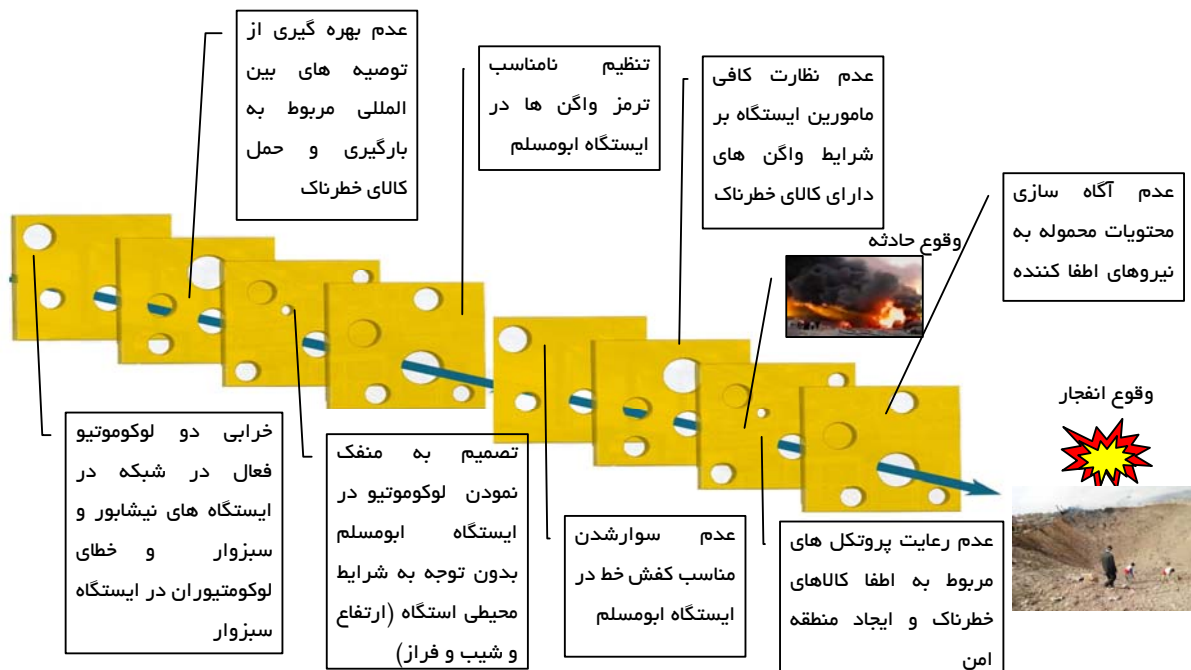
عدم بهره گیری از توصیه های بین المللی مربوط به بارگیری و حمل کالای خطرناک

تنظیم نامناسب ترمز واگن ها در ایستگاه ابومسلم

عدم نظارت کافی مامورین ایستگاه بر شرایط واگن های دارای کالای خطرناک

عدم آگاه سازی محتویات محموله به نیروهای اطفا کننده

وقوع حادثه

وقوع انفجار

خرابی دو لوکوموتیو فعال در شبکه در ایستگاه های نیشابور و سبزوار و خطای لوکوموتیوران در ایستگاه سبزوار

تصمیم به منفک نمودن لوکوموتیو در ایستگاه ابومسلم بدون توجه به شرایط محیطی استگاه (ارتفاع و شیب و فراز)

عدم سوارشدن مناسب کفش خط در ایستگاه ابومسلم

عدم رعایت پروتکل های مربوط به اطفا کالاهای خطرناک و ایجاد منطقه امن